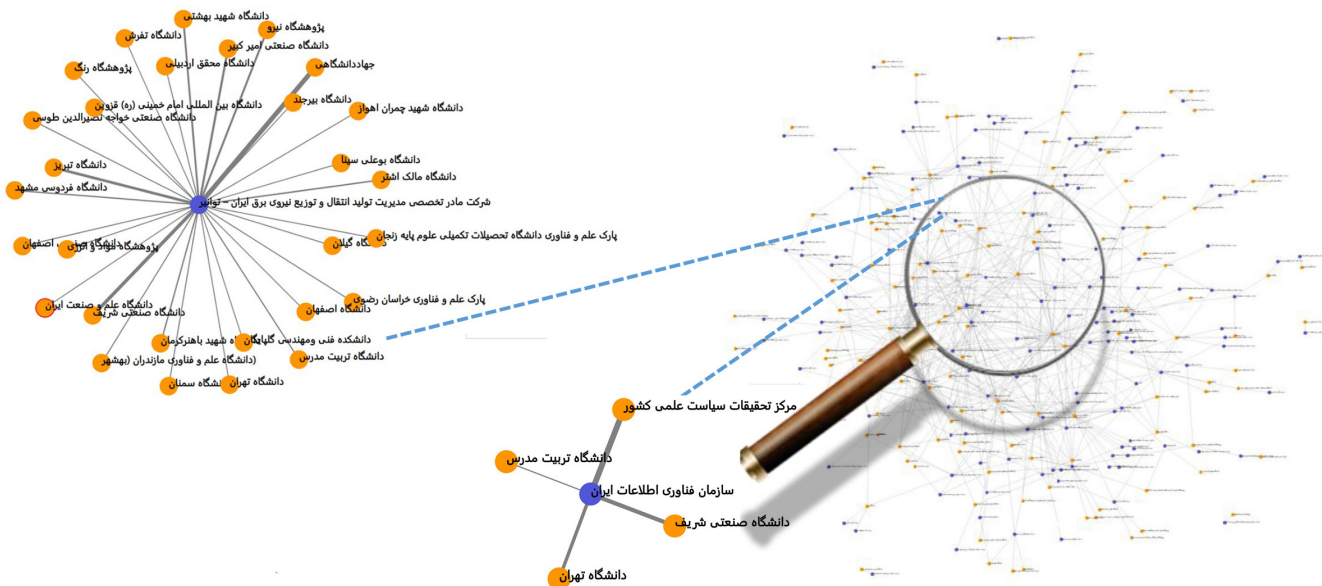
دانشگاه شهید بهشتی
پژوهشگاه نیرو
دانشگاه تفرش
دانشگاه صنعتی امیر کبیر
دانشگاه محقق اردبیلی
جهاددانشگاهی
پژوهشگاه رنگ
دانشگاه بیرجند
دانشگاه بین المللی امام خمینی (ره) قزوین
دانشگاه شهید چمران اهواز
دانشگاه صنعتی خواجه نصیرالدین طوسی
دانشگاه بوعلی سینا
دانشگاه تبریز
دانشگاه مالک اشتر
دانشگاه فردوسی مشهد
شرکت مادر تخصصی مدیریت تولید انتقال و توزیع نیروی برق ایران - توانیر
پارک علم و فناوری دانشگاه تحصیلات تکمیلی علوم پایه زنجان
اصفهان
پژوهشگاه مواد و انرژی
دانشگاه گیلان
پارک علم و فناوری خراسان رضوی
دانشگاه علم و صنعت ایران
دانشگاه صنعتی شریف
دانشگاه اصفهان
دانشکده فنی ومهندسی گلپایگان
دانشگاه شهید باهنرکرمان
دانشگاه تربیت مدرس
(دانشگاه علم و فناوری مازندران (بهشهر
دانشگاه تهران
دانشگاه سمنان
مرکز تحقیقات سیاست علمی کشور
دانشگاه تربیت مدرس
سازمان فناوری اطلاعات ایران
دانشگاه صنعتی شریف
دانشگاه تهران